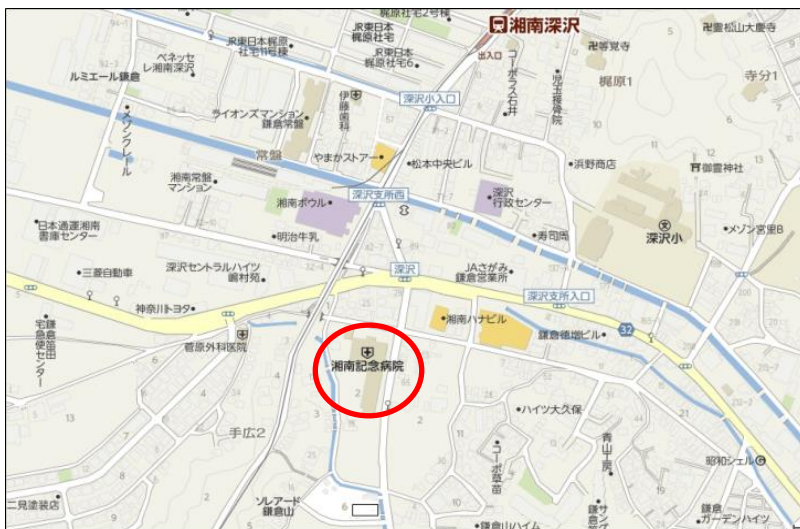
梶原住宅2号棟
湘南深沢
JR東日本梶原社宅
JR東日本梶原社宅1号棟
JR東日本梶原社宅6
出入口
ベネッセレ湘南深沢
ルミエール鎌倉
龍寶寺
梶原1
寺分1
御霊山大慶寺
伊藤歯科
深沢小入口
ライオンズマンション鎌倉常盤
コーポ玉石井
児玉接骨院
メゾンクレール
常盤
やまかストアー
松本中央ビル
浜野商店
御霊神社
湘南常盤マンション
湘南ボウル
深沢支所西
深沢行政センター
日本通運湘南書庫センター
明治牛乳
寿司周
深沢小
メゾン宮里B
三菱自動車
深沢セントラルハイツ鋼村苑
深沢
JAさがみ鎌倉営業所
深沢支所入口
神奈川トヨタ
宅配鎌倉便笛田センター
菅原外科医院
湘南ハナビル
鎌倉循環ビル
32
湘南記念病院
2
ハイツ大久保
手広2
コーポ草苗
青山荘
昭和シェル
二見塗装店
ソレアード鎌倉山
鎌倉山ハイム
鎌倉ガーデンハイツ
3
13